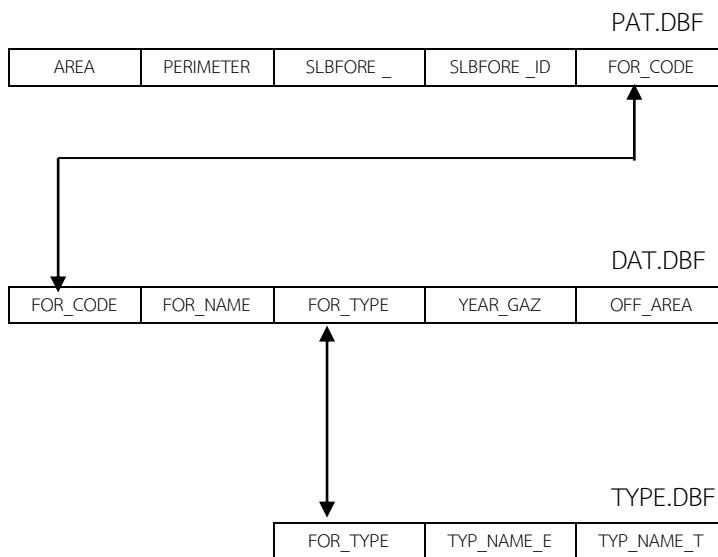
PAT.DBF

| AREA | PERIMETER | SLBFORE _ | SLBFORE _ID | FOR_CODE |
|---|---|---|---|---|

DAT.DBF

| FOR_CODE | FOR_NAME | FOR_TYPE | YEAR_GAZ | OFF_AREA |
|---|---|---|---|---|

TYPE.DBF

| FOR_TYPE | TYP_NAME_E | TYP_NAME_T |
|---|---|---|